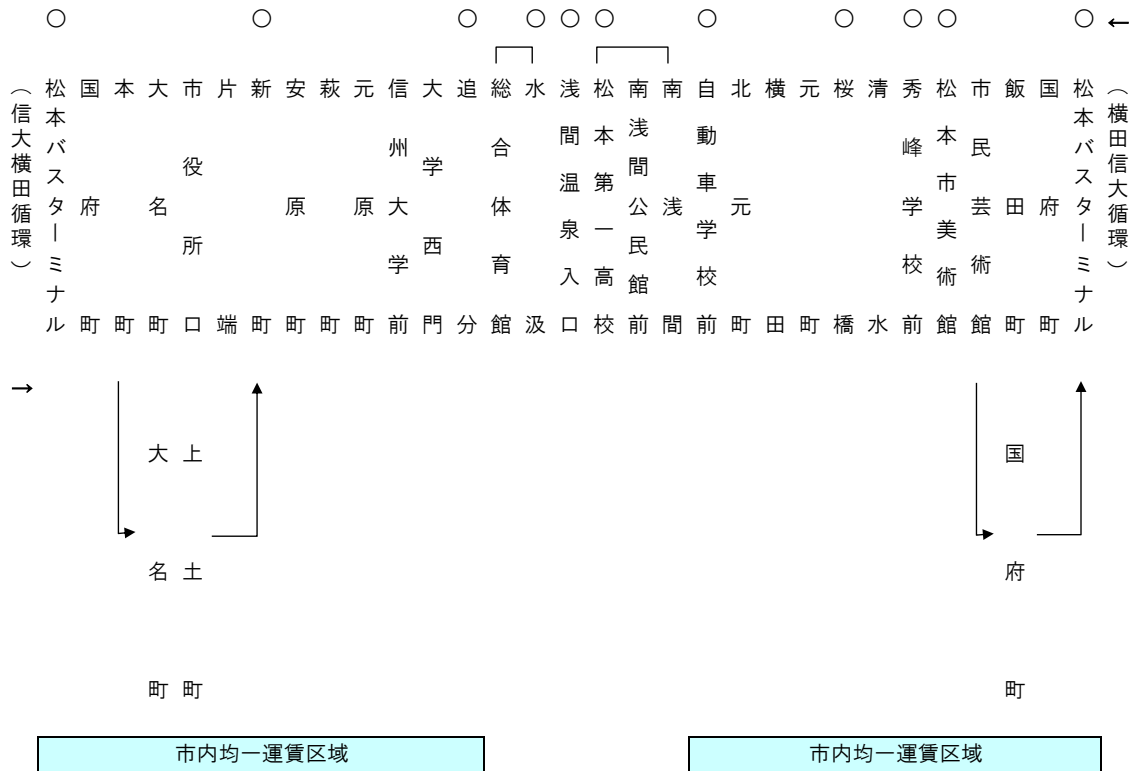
○ ○ ○ ○ ○ ○ ○ ○ ○ ○ ○ ←

（信大横田循環）
松本バスターミナル
国府町
本町
大名町
市役所口
片端
新町
安原町
萩町
元原町
信州大学前
大学西門
追分
総合体育館
水汲
浅間温泉入口
松本第一高校
南浅間公民館前
南浅間
自動車学校前
北元町
横田
元町
桜橋
清水
秀峰学校前
松本市美術館
市民芸術館
飯田町
国府町
松本バスターミナル
（横田信大循環）

→

大名町
上土町

国府町

市内均一運賃区域

市内均一運賃区域